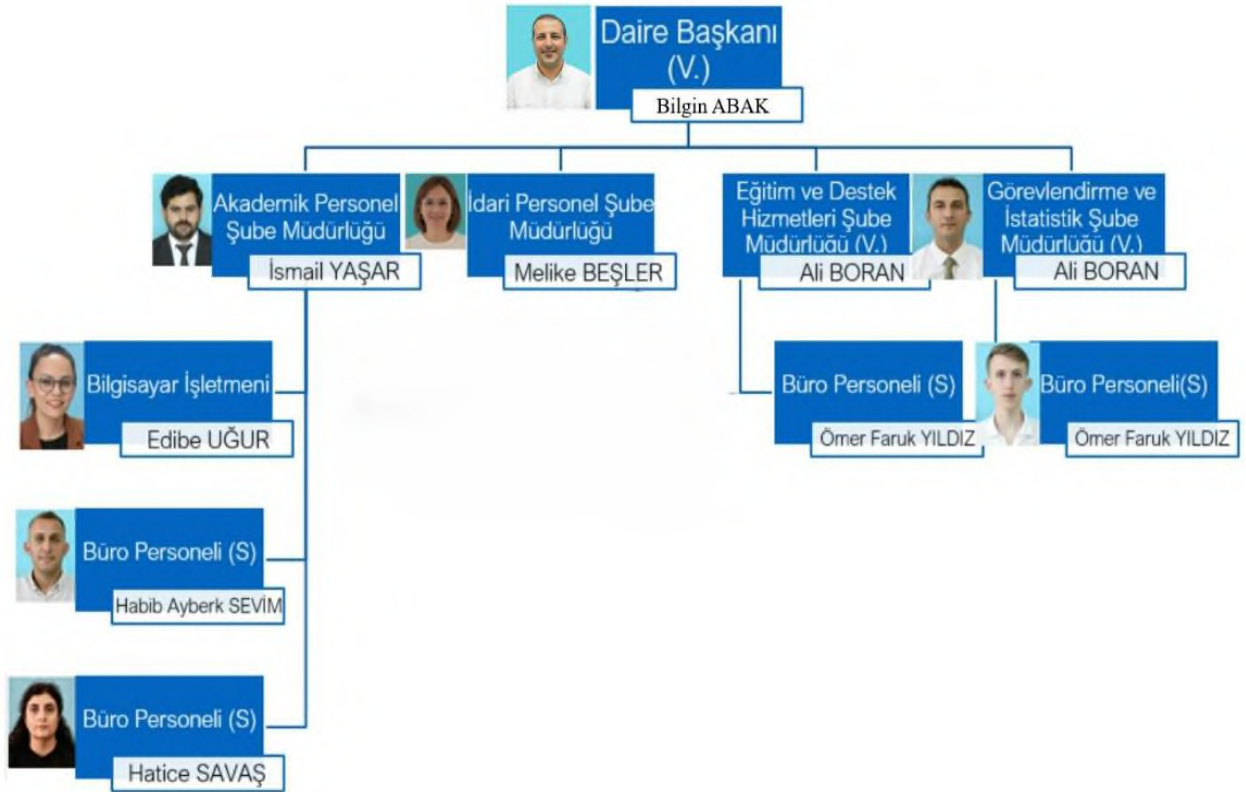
Daire Başkanı (V.)
Bilgin ABAK

Akademik Personel Şube Müdürlüğü
İsmail YAŞAR

İdari Personel Şube Müdürlüğü
Melike BEŞLER

Eğitim ve Destek Hizmetleri Şube Müdürlüğü (V.)
Ali BORAN

Görevlendirme ve İstatistik Şube Müdürlüğü (V.)
Ali BORAN

Bilgisayar İşletmeni
Edibe UĞUR

Büro Personeli (S)
Habib Ayberk SEVİM

Büro Personeli (S)
Hatice SAVAŞ

Büro Personeli (S)
Ömer Faruk YILDIZ

Büro Personeli(S)
Ömer Faruk YILDIZ